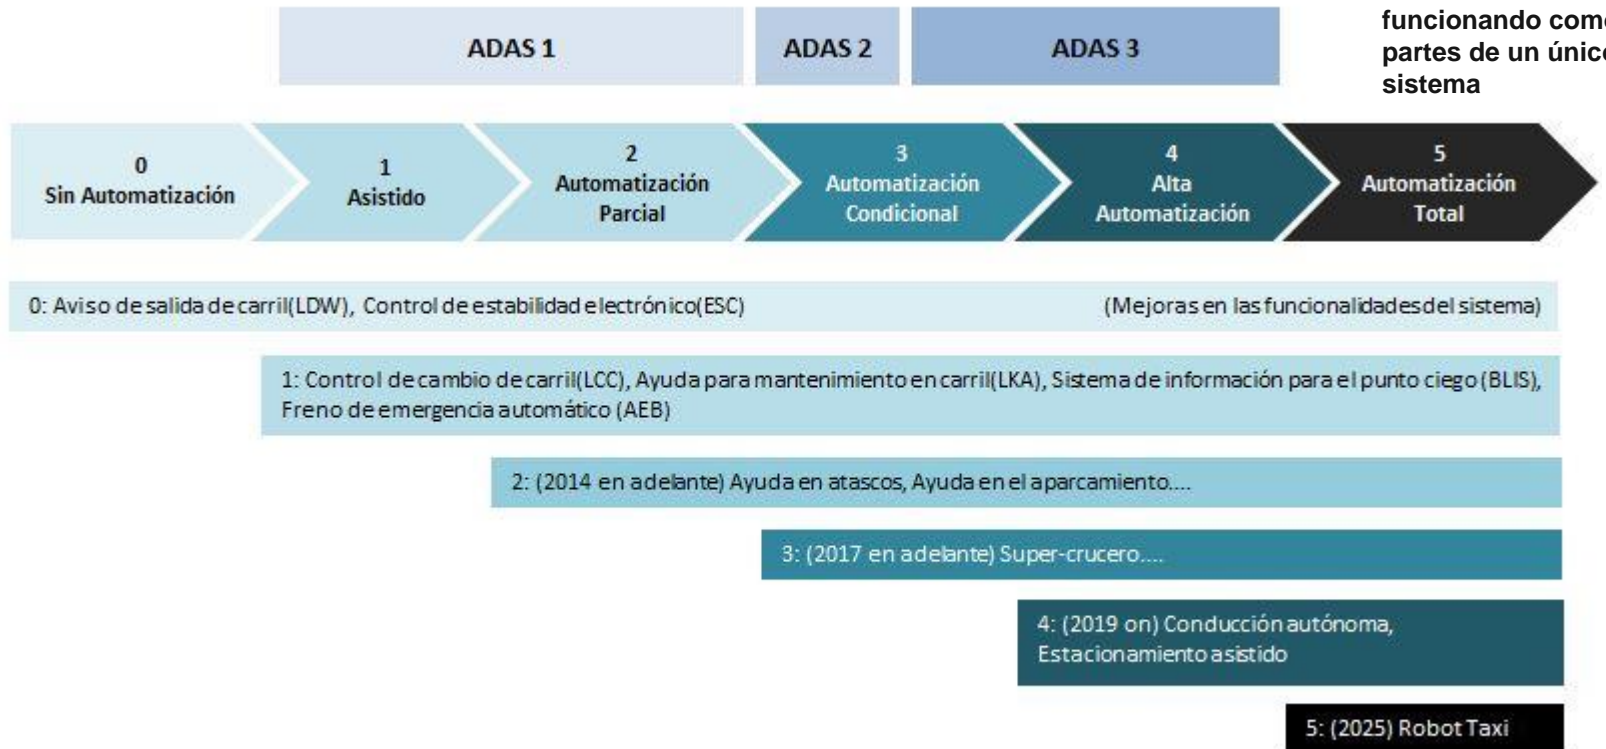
ADAS 1

ADAS 2

ADAS 3

funcionando com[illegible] partes de un únic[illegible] sistema

0
Sin Automatización

1
Asistido

2
Automatización Parcial

3
Automatización Condicional

4
Alta Automatización

5
Automatización Total

0: Aviso de salida de carril(LDW), Control de estabilidad electrónico(ESC)

(Mejoras en las funcionalidades del sistema)

1: Control de cambio de carril(LCC), Ayuda para mantenimiento en carril(LKA), Sistema de información para el punto ciego (BLIS), Freno de emergencia automático (AEB)

2: (2014 en adelante) Ayuda en atascos, Ayuda en el aparcamiento....

3: (2017 en adelante) Super-crucero....

4: (2019 on) Conducción autónoma, Estacionamiento asistido

5: (2025) Robot Taxi